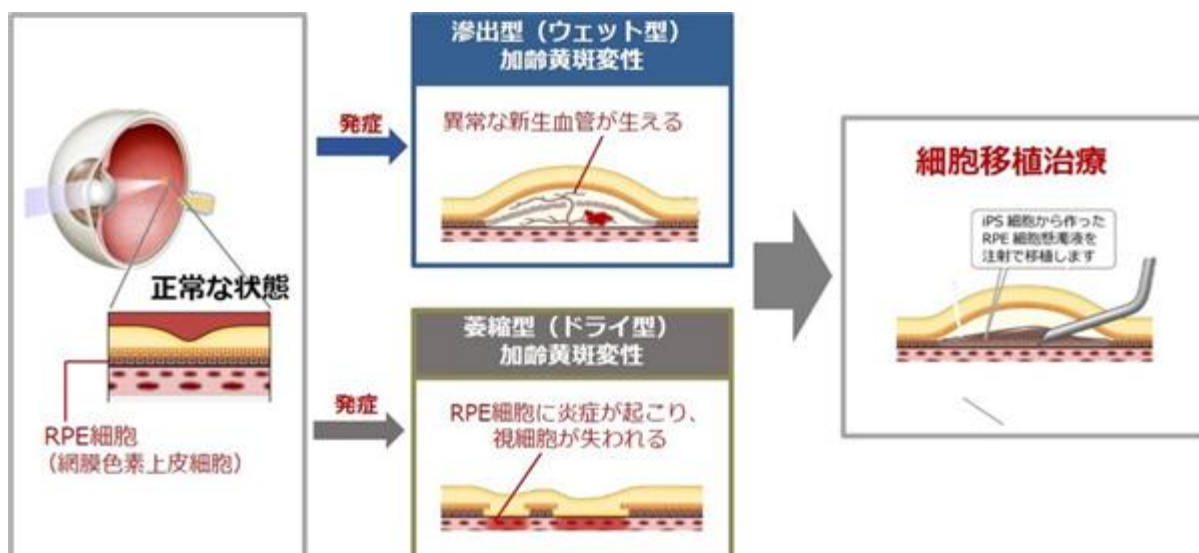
正常な状態

RPE細胞
（網膜色素上皮細胞）

発症

滲出型（ウェット型）
加齢黄斑変性

異常な新生血管が生える

発症

萎縮型（ドライ型）
加齢黄斑変性

RPE細胞に炎症が起こり、
視細胞が失われる

細胞移植治療

iPS 細胞から作った
RPE 細胞懸濁液を
注射で移植します